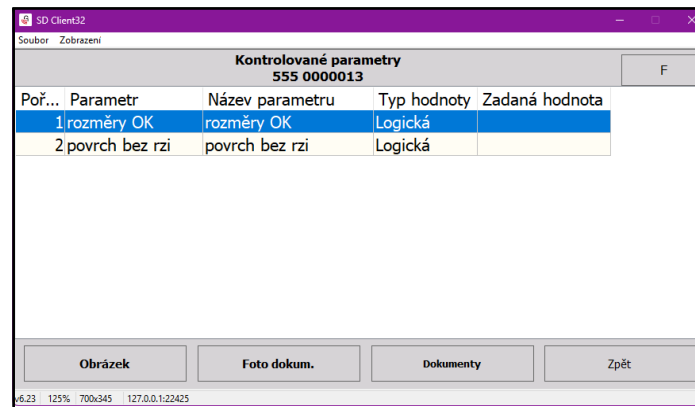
SD Client32

Soubor Zobrazení

Kontrolované parametry
555 0000013

F

| Poř... | Parametr | Název parametru | Typ hodnoty | Zadaná hodnota |
|---|---|---|---|---|
| 1 | rozměry OK | rozměry OK | Logická | |
| 2 | povrch bez rzi | povrch bez rzi | Logická | |

Obrázek

Foto dokum.

Dokumenty

Zpět

v6.23 125% 700x345 127.0.0.1:22425